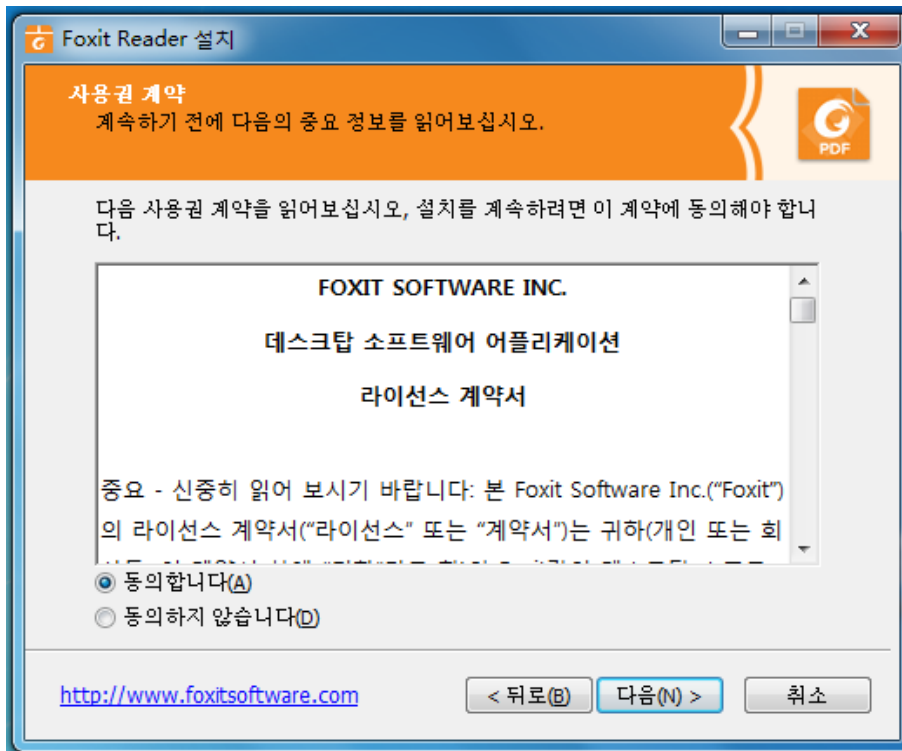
Foxit Reader 설치

사용권 계약
계속하기 전에 다음의 중요 정보를 읽어보십시오.

PDF

다음 사용권 계약을 읽어보십시오, 설치를 계속하려면 이 계약에 동의해야 합니다.

FOXIT SOFTWARE INC.

데스크탑 소프트웨어 어플리케이션

라이선스 계약서

중요 - 신중히 읽어 보시기 바랍니다: 본 Foxit Software Inc.("Foxit")의 라이선스 계약서("라이선스" 또는 "계약서")는 귀하(개인 또는 회 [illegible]

동의합니다(A)
동의하지 않습니다(D)

http://www.foxitsoftware.com

< 뒤로(B)
다음(N) >
취소